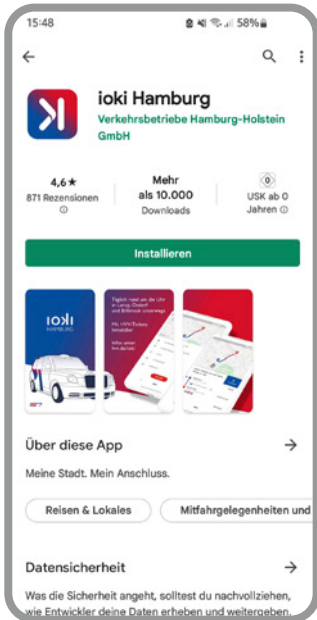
15:48
58%

ioki Hamburg
Verkehrsbetriebe Hamburg-Holstein GmbH

4,6★
871 Rezensionen

Mehr als 10.000
Downloads

USK ab 0 Jahren

Installieren

ioki
HAMBURG

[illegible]

Über diese App
Meine Stadt. Mein Anschluss.

Reisen & Lokales
Mitfahrgelegenheiten und

Datensicherheit
Was die Sicherheit angeht, solltest du nachvollziehen, wie Entwickler deine Daten erheben und weitergeben.